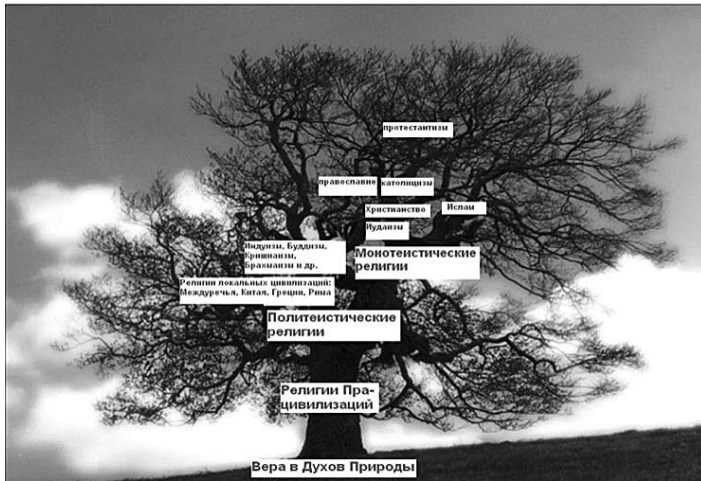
протестантизм

православие

католицизм

Христианство

Ислам

Иудаизм

Индуизм, Буддизм, Кришнаизм, Брахмаизм и др.

Монотеистические религии

Религии локальных цивилизаций: Междуречья, Китая, Греции, Рима

Политеистические религии

Религии Пра-цивилизаций

Вера в Духов Природы